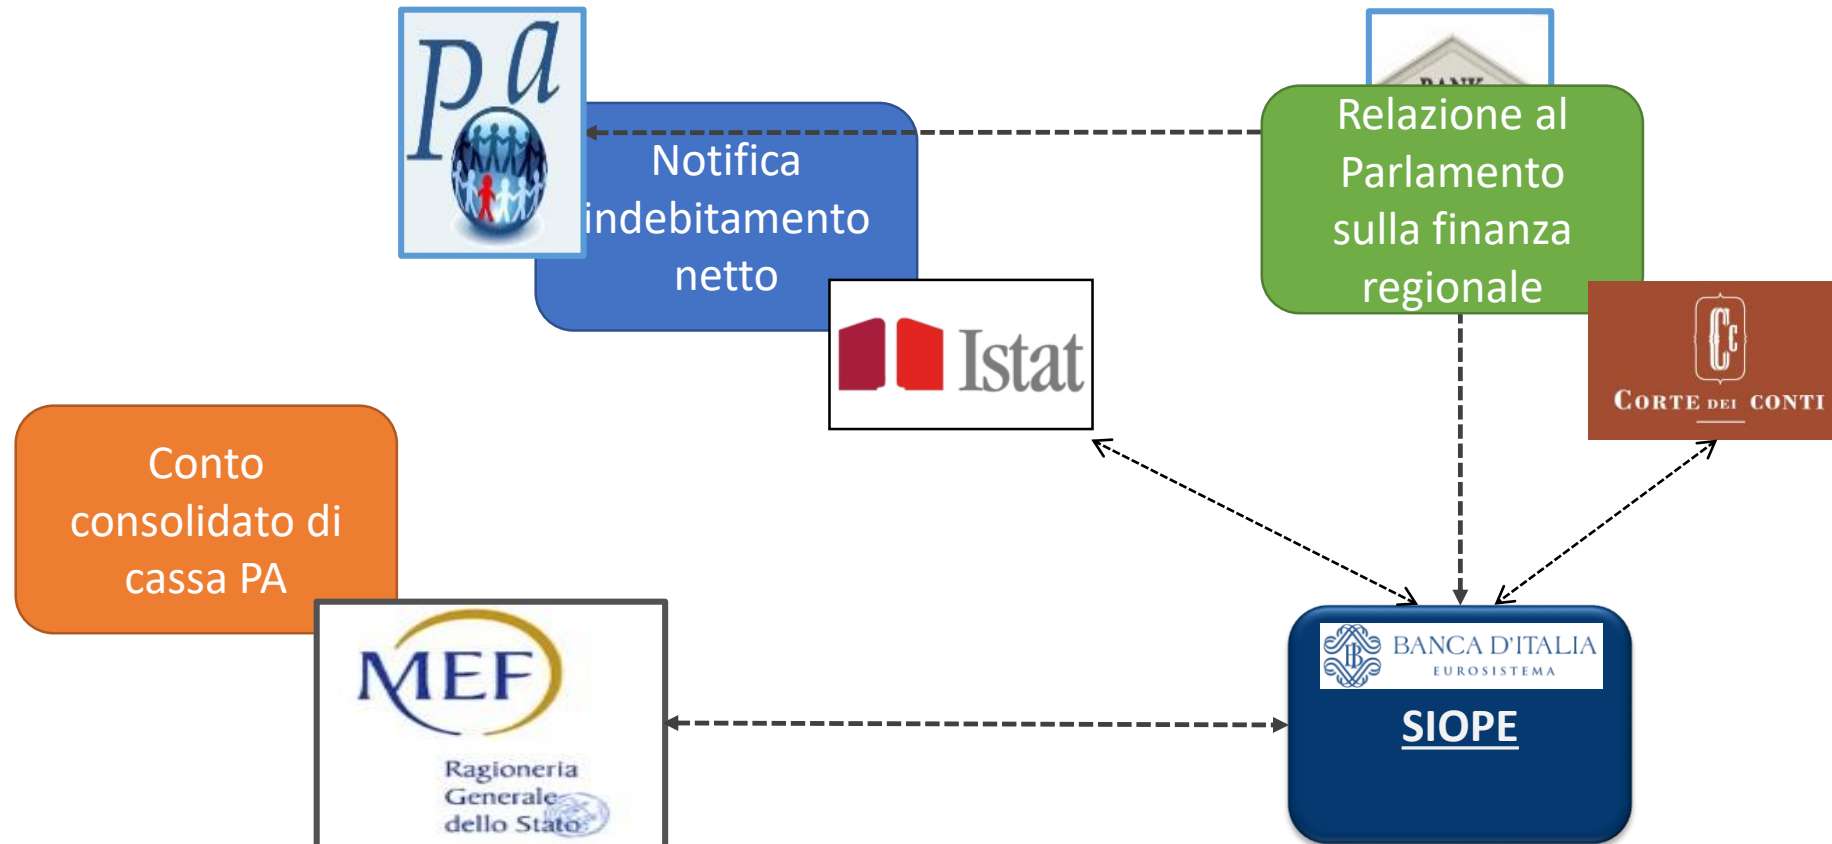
pa

Notifica indebitamento netto

Relazione al Parlamento sulla finanza regionale

Istat

CORTE DEI CONTI

Conto consolidato di cassa PA

MEF
Ragioneria Generale dello Stato

BANCA D'ITALIA
EUROSISTEMA
SIOPE